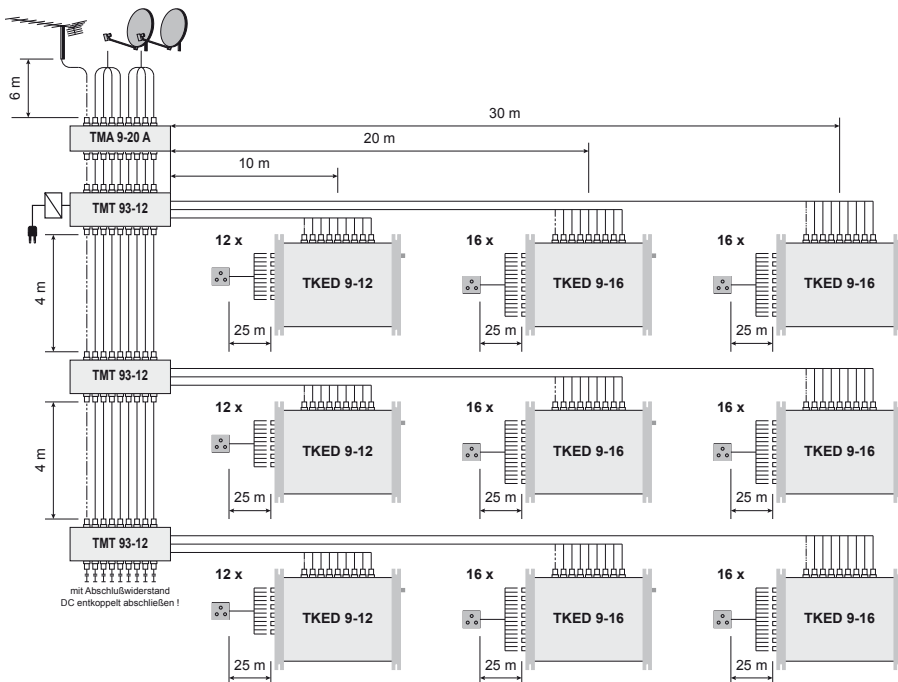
6 m

30 m

TMA 9-20 A

20 m

10 m

TMT 93-12

12 x

TKED 9-12

16 x

TKED 9-16

16 x

TKED 9-16

4 m

25 m

25 m

25 m

TMT 93-12

12 x

TKED 9-12

16 x

TKED 9-16

16 x

TKED 9-16

4 m

25 m

25 m

25 m

TMT 93-12

mit Abschlußwiderstand DC entkoppelt abschließen !

12 x

TKED 9-12

16 x

TKED 9-16

16 x

TKED 9-16

25 m

25 m

25 m